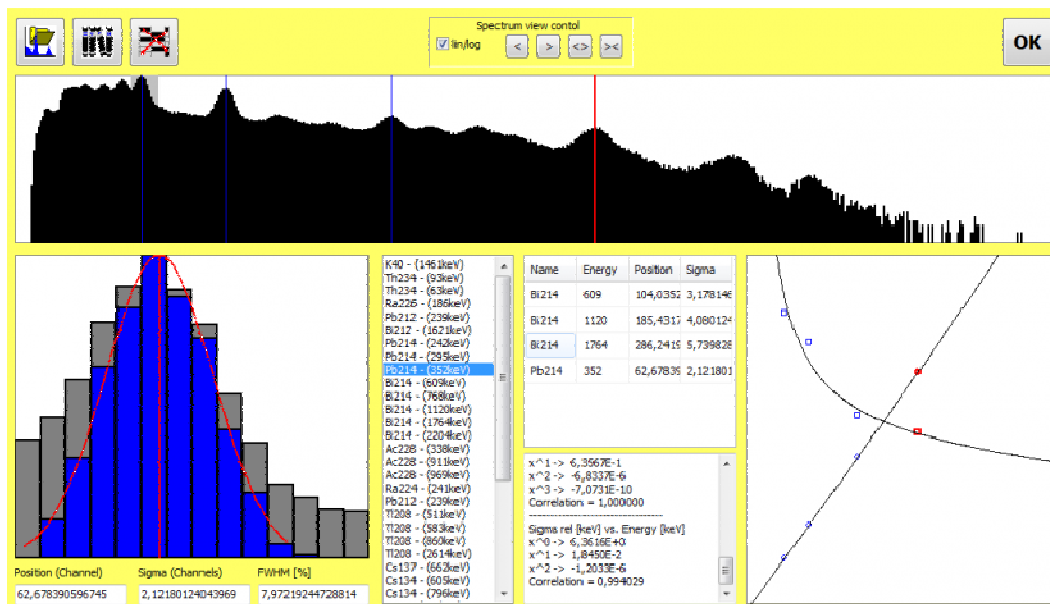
Spectrum view contol
lin/log
< > <> ><
OK

Position (Channel)
62,678390596745
Sigma (Channels)
2,12180124043969
FWHM [%]
7,97219244728814

K40 - (1461keV)
Th234 - (93keV)
Th234 - (63keV)
Ra226 - (186keV)
Pb212 - (239keV)
Bi212 - (1621keV)
Pb214 - (242keV)
Pb214 - (295keV)
Pb214 - (352keV)
Bi214 - (609keV)
Bi214 - (768keV)
Bi214 - (1120keV)
Bi214 - (1764keV)
Bi214 - (2204keV)
Ac228 - (338keV)
Ac228 - (911keV)
Ac228 - (969keV)
Ra224 - (241keV)
Pb212 - (239keV)
Tl208 - (511keV)
Tl208 - (583keV)
Tl208 - (860keV)
Tl208 - (2614keV)
Cs137 - (662keV)
Cs134 - (605keV)
Cs134 - (796keV)

| Name | Energy | Position | Sigma |
|---|---|---|---|
| Bi214 | 609 | 104,0352 | 3,178146 |
| Bi214 | 1120 | 185,4317 | 4,080124 |
| Bi214 | 1764 | 286,2419 | 5,739828 |
| Pb214 | 352 | 62,67839 | 2,121801 |

x^1 -> 6,3567E-1
x^2 -> -6,8337E-6
x^3 -> -7,0731E-10
Correlation = 1,000000
------------------------------------
Sigma rel [keV] vs. Energy [keV]
x^0 -> 6,3616E+0
x^1 -> 1,8450E-2
x^2 -> -1,2015E-6
Correlation = 0,994029